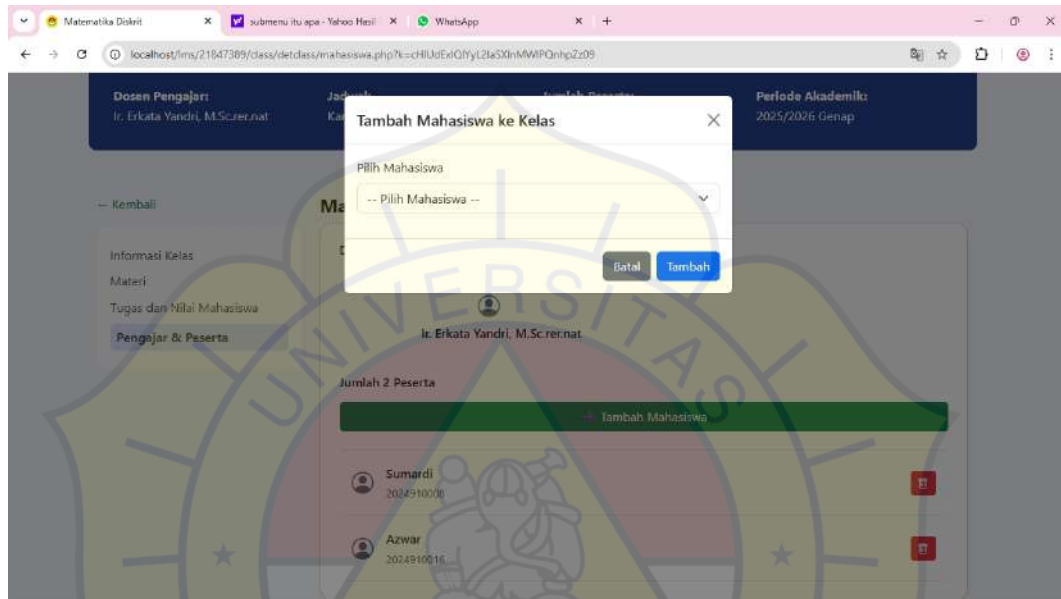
Matematika Diskrit
submenu itu apa - Yahoo Hasil
WhatsApp
localhost/lms/21847389/class/detclass/mahasiswa.php?k=cHlUdExlQlYyL2laSXlnMWlPQnhpZz09

Dosen Pengajar:
Ir. Erkata Yandri, M.Sc.rer.nat
Jadwal:
Ka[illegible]
Jumlah Peserta:
Periode Akademik:
2025/2026 Genap

Tambah Mahasiswa ke Kelas
Pilih Mahasiswa
-- Pilih Mahasiswa --
Batal
Tambah

← Kembali
Ma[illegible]
Informasi Kelas
Materi
Tugas dan Nilai Mahasiswa
Pengajar & Peserta

Ir. Erkata Yandri, M.Sc.rer.nat
Jumlah 2 Peserta
+ Tambah Mahasiswa
Sumardi
2024910008
Azwar
2024910016